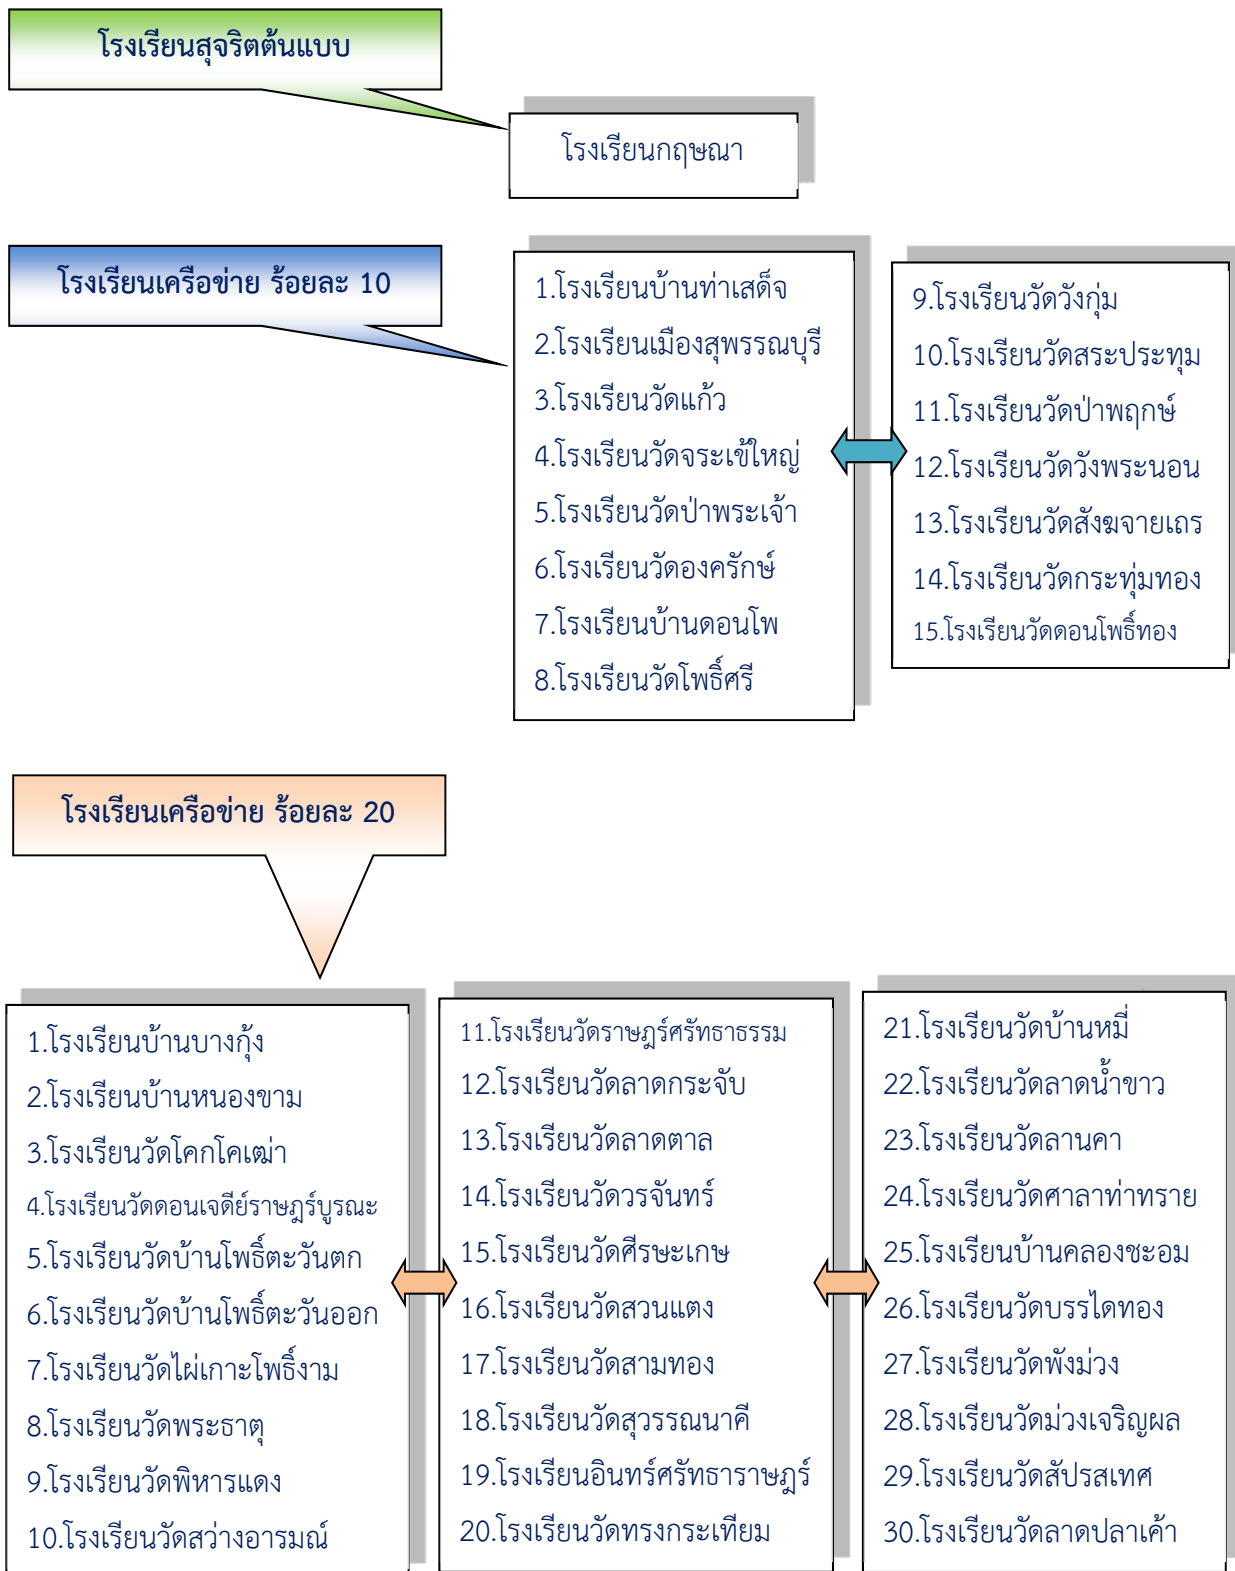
โรงเรียนสุจริตต้นแบบ

โรงเรียนกฤษณา

โรงเรียนเครือข่าย ร้อยละ 10

1.โรงเรียนบ้านท่าเสด็จ
2.โรงเรียนเมืองสุพรรณบุรี
3.โรงเรียนวัดแก้ว
4.โรงเรียนวัดจระเข้ใหญ่
5.โรงเรียนวัดป่าพระเจ้า
6.โรงเรียนวัดองครักษ์
7.โรงเรียนบ้านดอนโพ
8.โรงเรียนวัดโพธิ์ศรี

9.โรงเรียนวัดวังกุ่ม
10.โรงเรียนวัดสระประทุม
11.โรงเรียนวัดป่าพฤกษ์
12.โรงเรียนวัดวังพระนอน
13.โรงเรียนวัดสังฆจายเถร
14.โรงเรียนวัดกระทุ่มทอง
15.โรงเรียนวัดดอนโพธิ์ทอง

โรงเรียนเครือข่าย ร้อยละ 20

1.โรงเรียนบ้านบางกุ้ง
2.โรงเรียนบ้านหนองขาม
3.โรงเรียนวัดโคกโคเฒ่า
4.โรงเรียนวัดดอนเจดีย์ราษฎร์บูรณะ
5.โรงเรียนวัดบ้านโพธิ์ตะวันตก
6.โรงเรียนวัดบ้านโพธิ์ตะวันออก
7.โรงเรียนวัดไผ่เกาะโพธิ์งาม
8.โรงเรียนวัดพระธาตุ
9.โรงเรียนวัดพิหารแดง
10.โรงเรียนวัดสว่างอารมณ์

11.โรงเรียนวัดราษฎร์ศรัทธาธรรม
12.โรงเรียนวัดลาดกระจับ
13.โรงเรียนวัดลาดตาล
14.โรงเรียนวัดวรจันทร์
15.โรงเรียนวัดศีรษะเกษ
16.โรงเรียนวัดสวนแตง
17.โรงเรียนวัดสามทอง
18.โรงเรียนวัดสุวรรณนาคี
19.โรงเรียนอินทร์ศรัทธาราษฎร์
20.โรงเรียนวัดทรงกระเทียม

21.โรงเรียนวัดบ้านหมี่
22.โรงเรียนวัดลาดน้ำขาว
23.โรงเรียนวัดลานคา
24.โรงเรียนวัดศาลาท่าทราย
25.โรงเรียนบ้านคลองชะอม
26.โรงเรียนวัดบรรไดทอง
27.โรงเรียนวัดพังม่วง
28.โรงเรียนวัดม่วงเจริญผล
29.โรงเรียนวัดสัปรสเทศ
30.โรงเรียนวัดลาดปลาเค้า